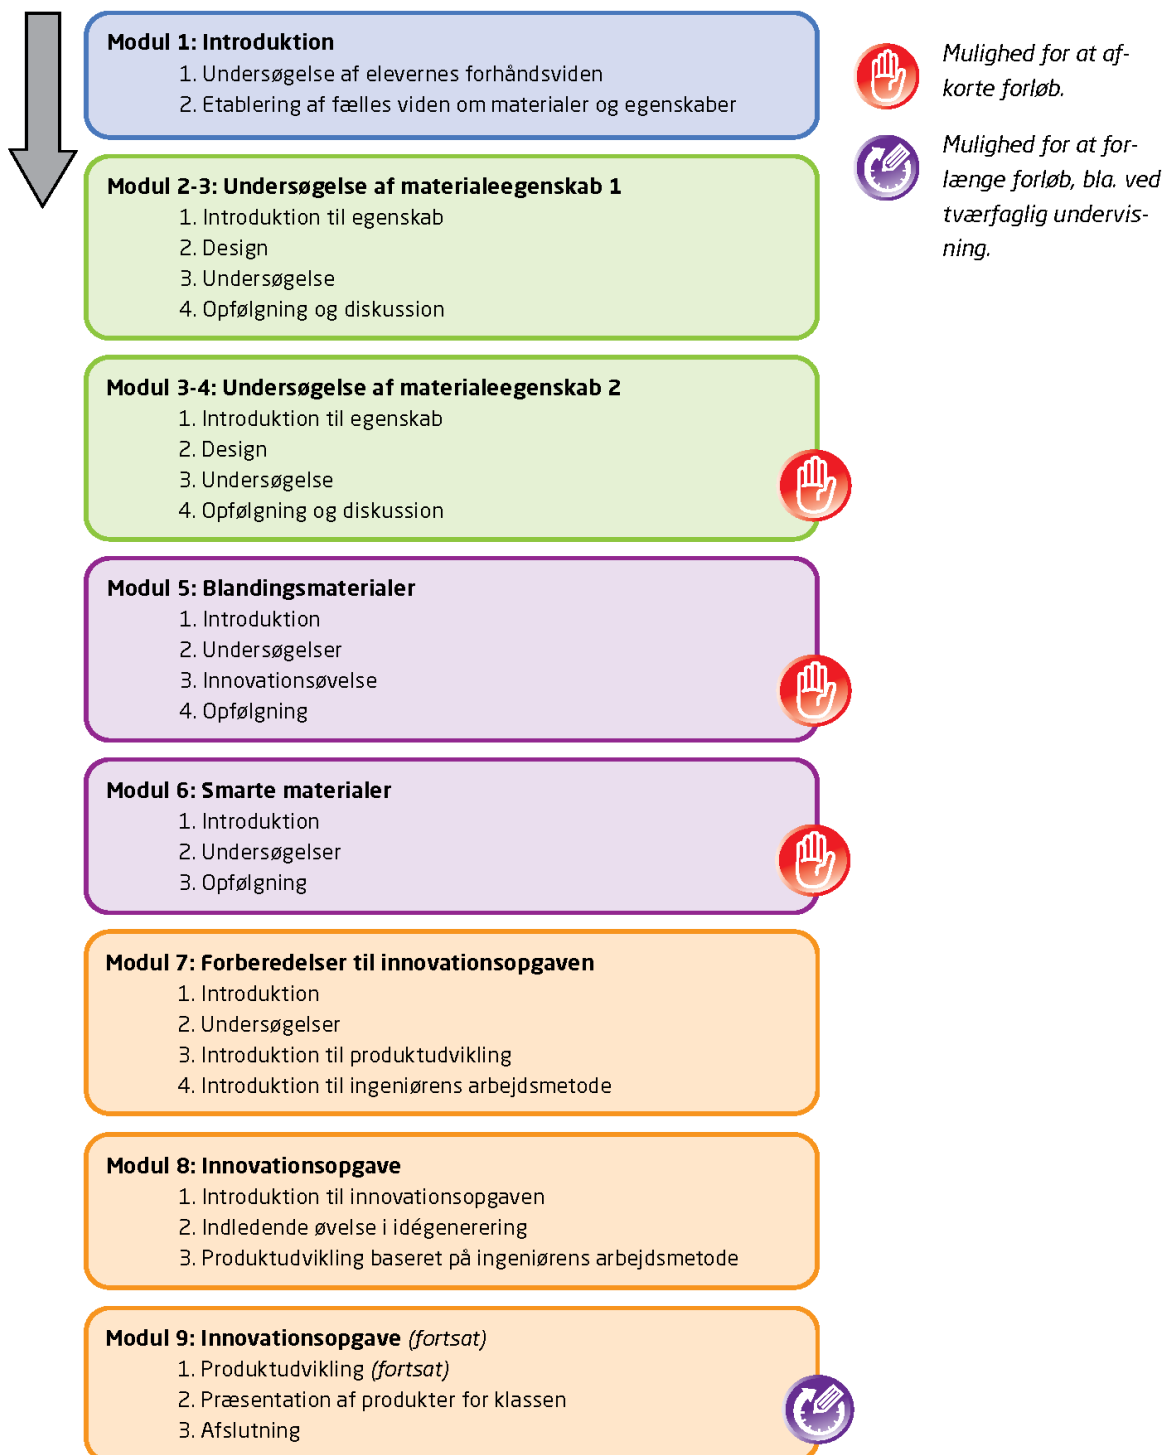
**Modul 1: Introduktion**
1. Undersøgelse af elevernes forhåndsviden
2. Etablering af fælles viden om materialer og egenskaber

**Modul 2-3: Undersøgelse af materialeegenskab 1**
1. Introduktion til egenskab
2. Design
3. Undersøgelse
4. Opfølgning og diskussion

**Modul 3-4: Undersøgelse af materialeegenskab 2**
1. Introduktion til egenskab
2. Design
3. Undersøgelse
4. Opfølgning og diskussion

**Modul 5: Blandingsmaterialer**
1. Introduktion
2. Undersøgelser
3. Innovationsøvelse
4. Opfølgning

**Modul 6: Smarte materialer**
1. Introduktion
2. Undersøgelser
3. Opfølgning

**Modul 7: Forberedelser til innovationsopgaven**
1. Introduktion
2. Undersøgelser
3. Introduktion til produktudvikling
4. Introduktion til ingeniørens arbejdsmetode

**Modul 8: Innovationsopgave**
1. Introduktion til innovationsopgaven
2. Indledende øvelse i idégenerering
3. Produktudvikling baseret på ingeniørens arbejdsmetode

**Modul 9: Innovationsopgave** *(fortsat)*
1. Produktudvikling *(fortsat)*
2. Præsentation af produkter for klassen
3. Afslutning

*Mulighed for at afkorte forløb.*

*Mulighed for at forlænge forløb, bla. ved tværfaglig undervisning.*